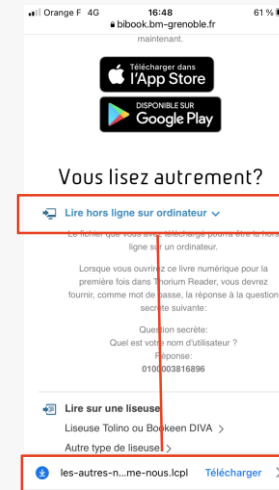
Orange F 4G 16:48 61 %
bibook.bm-grenoble.fr

maintenant.

Télécharger dans l'App Store

DISPONIBLE SUR Google Play

Vous lisez autrement?

Lire hors ligne sur ordinateur

Le fichier que vous allez télécharger pourra être lu hors ligne sur un ordinateur.

Lorsque vous ouvrirez ce livre numérique pour la première fois dans Thorium Reader, vous devrez fournir, comme mot de passe, la réponse à la question secrète suivante:

Question secrète:
Quel est votre nom d'utilisateur ?
Réponse:
0100003816896

Lire sur une liseuse
Liseuse Tolino ou Bookeen DIVA >
Autre type de liseuse >

les-autres-n...me-nous.lcpl Télécharger